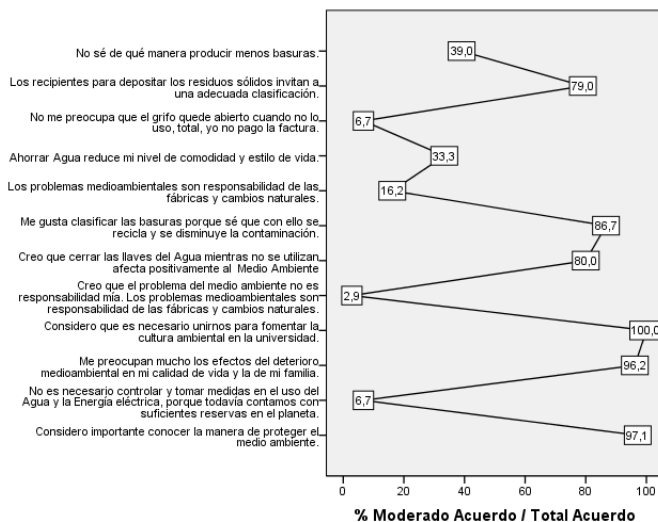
No sé de qué manera producir menos basuras.

Los recipientes para depositar los residuos sólidos invitan a una adecuada clasificación.

No me preocupa que el grifo quede abierto cuando no lo uso, total, yo no pago la factura.

Ahorrar Agua reduce mi nivel de comodidad y estilo de vida.

Los problemas medioambientales son responsabilidad de las fábricas y cambios naturales.

Me gusta clasificar las basuras porque sé que con ello se recicla y se disminuye la contaminación.

Creo que cerrar las llaves del Agua mientras no se utilizan afecta positivamente al Medio Ambiente

Creo que el problema del medio ambiente no es responsabilidad mía. Los problemas medioambientales son responsabilidad de las fábricas y cambios naturales.

Considero que es necesario unirnos para fomentar la cultura ambiental en la universidad.

Me preocupan mucho los efectos del deterioro medioambiental en mi calidad de vida y la de mi familia.

No es necesario controlar y tomar medidas en el uso del Agua y la Energía eléctrica, porque todavía contamos con suficientes reservas en el planeta.

Considero importante conocer la manera de proteger el medio ambiente.

39,0
79,0
6,7
33,3
16,2
86,7
80,0
2,9
100,0
96,2
6,7
97,1

0 20 40 60 80 100

% Moderado Acuerdo / Total Acuerdo